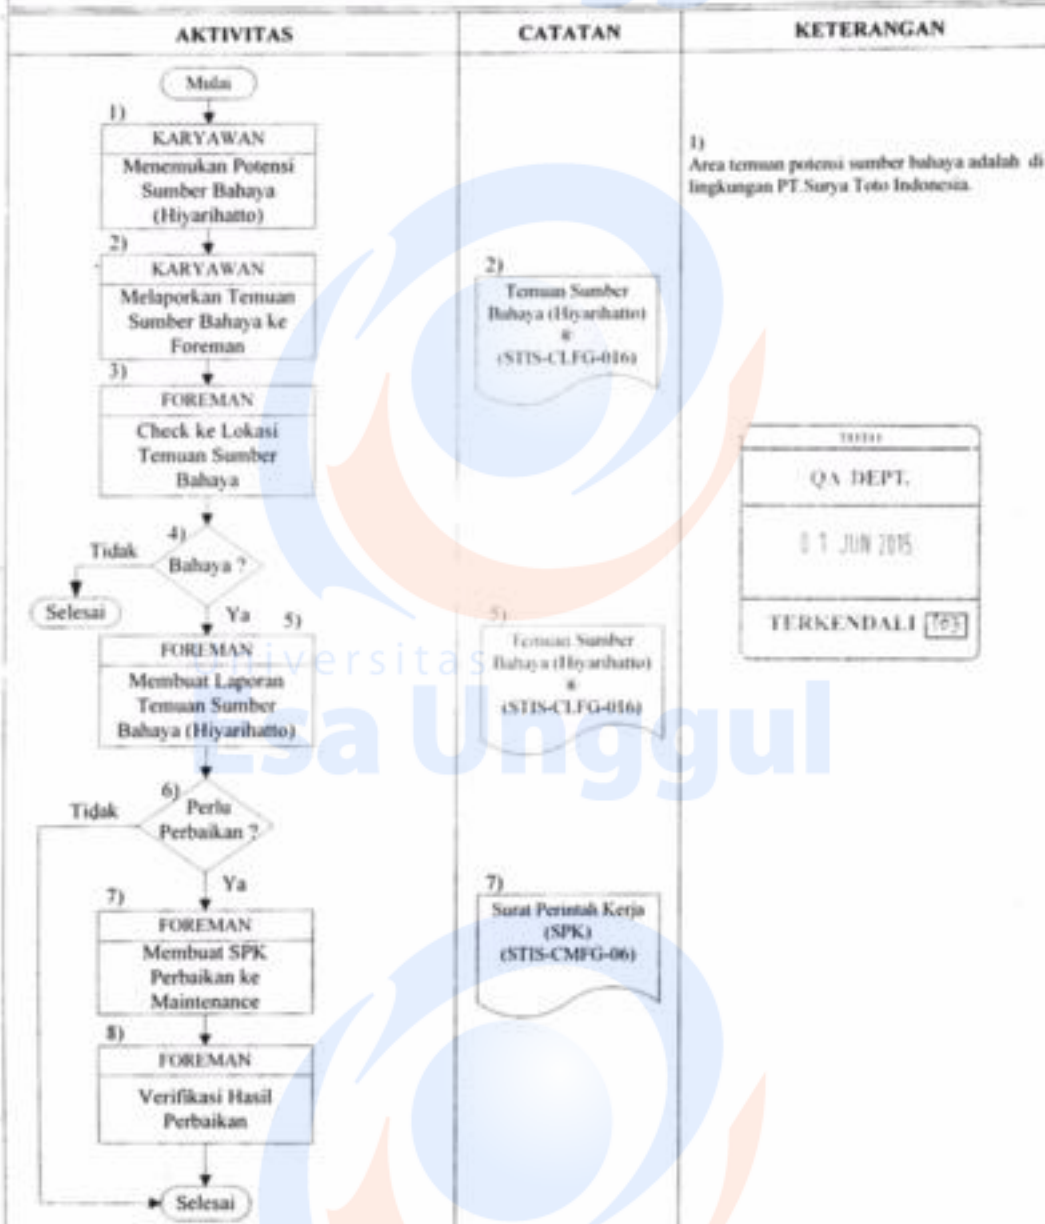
| AKTIVITAS | CATATAN | KETERANGAN |
|---|---|---|

Mulai

1) KARYAWAN
Menemukan Potensi Sumber Bahaya (Hiyarihatto)

2) KARYAWAN
Melaporkan Temuan Sumber Bahaya ke Foreman

3) FOREMAN
Check ke Lokasi Temuan Sumber Bahaya

4) Bahaya ?
Tidak
Selesai
Ya

5) FOREMAN
Membuat Laporan Temuan Sumber Bahaya (Hiyarihatto)

6) Perlu Perbaikan ?
Tidak
Ya

7) FOREMAN
Membuat SPK Perbaikan ke Maintenance

8) FOREMAN
Verifikasi Hasil Perbaikan

Selesai

2) Temuan Sumber Bahaya (Hiyarihatto) # (STIS-CLFG-016)

5) Temuan Sumber Bahaya (Hiyarihatto) # (STIS-CLFG-016)

7) Surat Perintah Kerja (SPK) (STIS-CMFG-06)

1)
Area temuan potensi sumber bahaya adalah di lingkungan PT.Surya Toto Indonesia.

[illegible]
QA DEPT.
0 1 JUN 2015
TERKENDALI [03]

Universitas
Esa Unggul